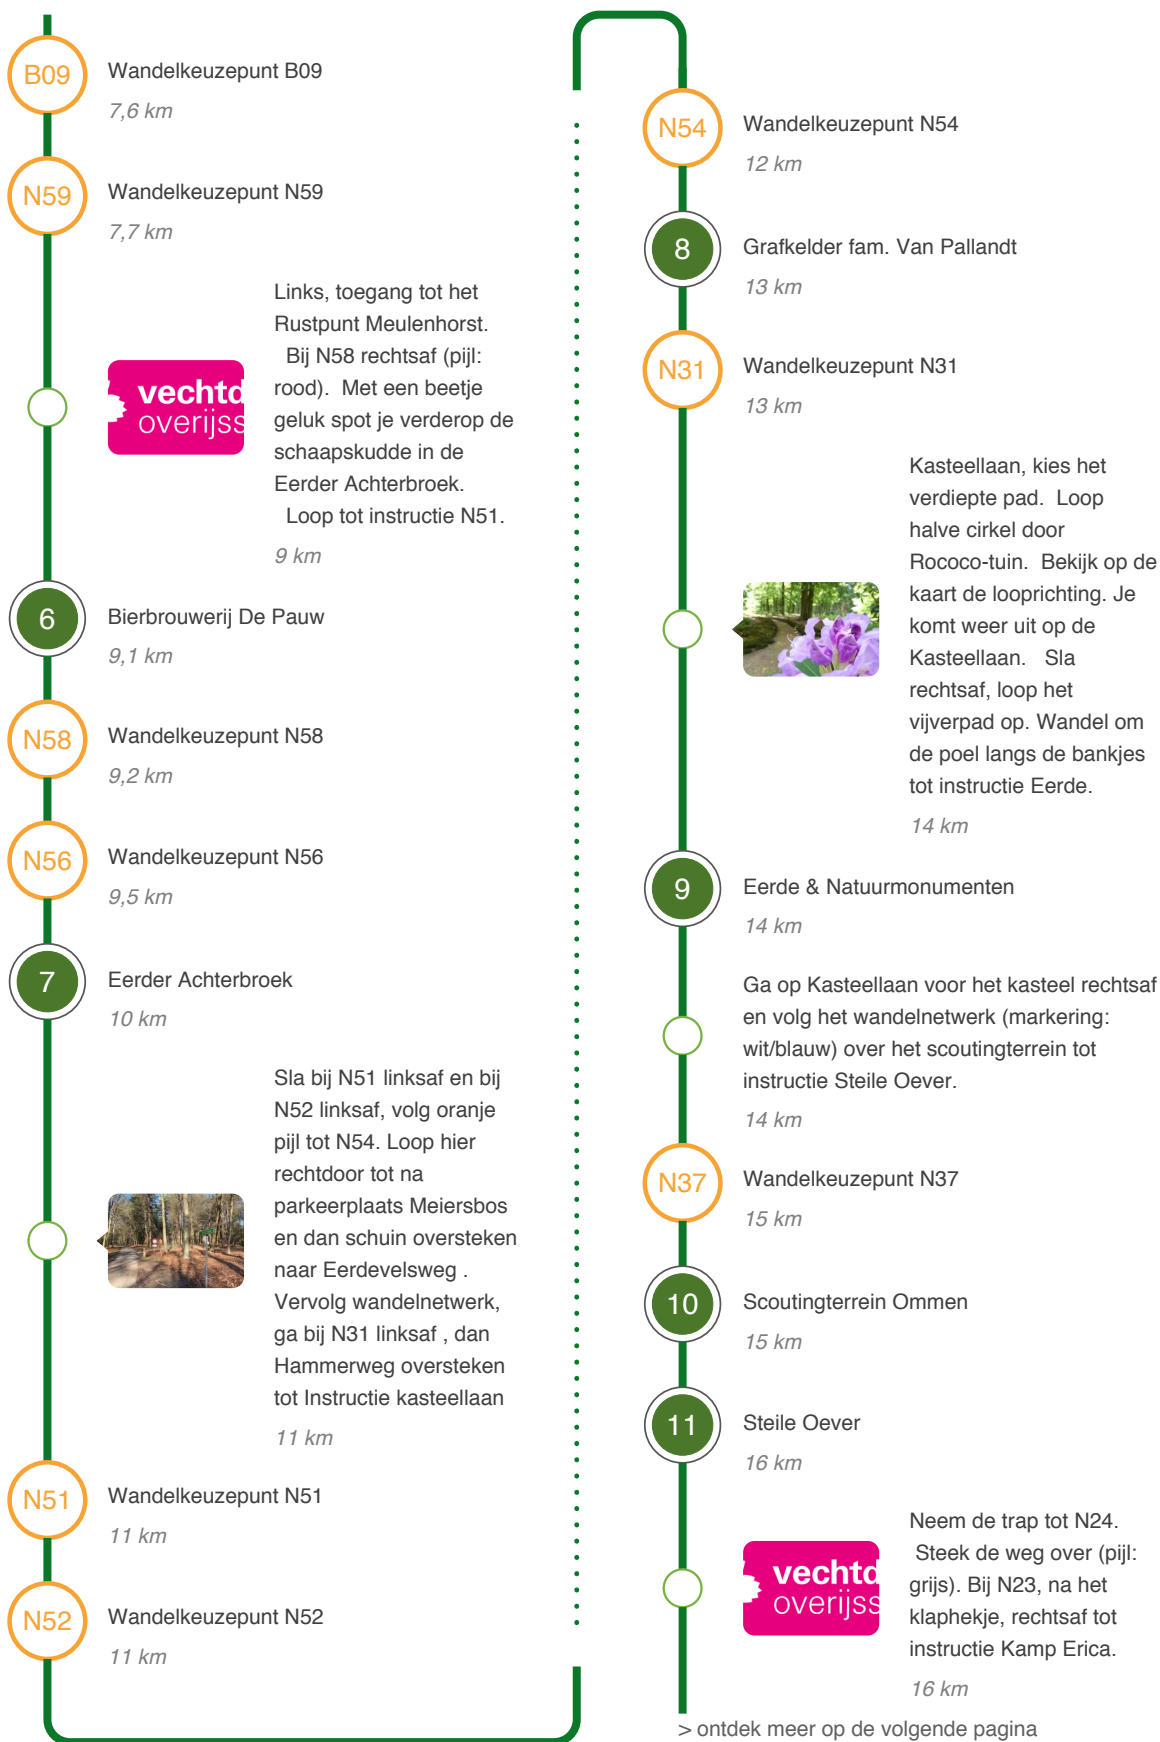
B09 Wandelkeuzepunt B09
7,6 km

N59 Wandelkeuzepunt N59
7,7 km

vechtd overijss

Links, toegang tot het Rustpunt Meulenhorst. Bij N58 rechtsaf (pijl: rood). Met een beetje geluk spot je verderop de schaapskudde in de Eerder Achterbroek. Loop tot instructie N51.
9 km

6 Bierbrouwerij De Pauw
9,1 km

N58 Wandelkeuzepunt N58
9,2 km

N56 Wandelkeuzepunt N56
9,5 km

7 Eerder Achterbroek
10 km

Sla bij N51 linksaf en bij N52 linksaf, volg oranje pijl tot N54. Loop hier rechtdoor tot na parkeerplaats Meiersbos en dan schuin oversteken naar Eerdevelsweg . Vervolg wandelnetwerk, ga bij N31 linksaf , dan Hammerweg oversteken tot Instructie kasteellaan
11 km

N51 Wandelkeuzepunt N51
11 km

N52 Wandelkeuzepunt N52
11 km

N54 Wandelkeuzepunt N54
12 km

8 Grafkelder fam. Van Pallandt
13 km

N31 Wandelkeuzepunt N31
13 km

Kasteellaan, kies het verdiepte pad. Loop halve cirkel door Rococo-tuin. Bekijk op de kaart de looprichting. Je komt weer uit op de Kasteellaan. Sla rechtsaf, loop het vijverpad op. Wandel om de poel langs de bankjes tot instructie Eerde.
14 km

9 Eerde & Natuurmonumenten
14 km

Ga op Kasteellaan voor het kasteel rechtsaf en volg het wandelnetwerk (markering: wit/blauw) over het scoutingterrein tot instructie Steile Oever.
14 km

N37 Wandelkeuzepunt N37
15 km

10 Scoutingterrein Ommen
15 km

11 Steile Oever
16 km

vechtd overijss

Neem de trap tot N24. Steek de weg over (pijl: grijs). Bij N23, na het klaphekje, rechtsaf tot instructie Kamp Erica.
16 km

> ontdek meer op de volgende pagina